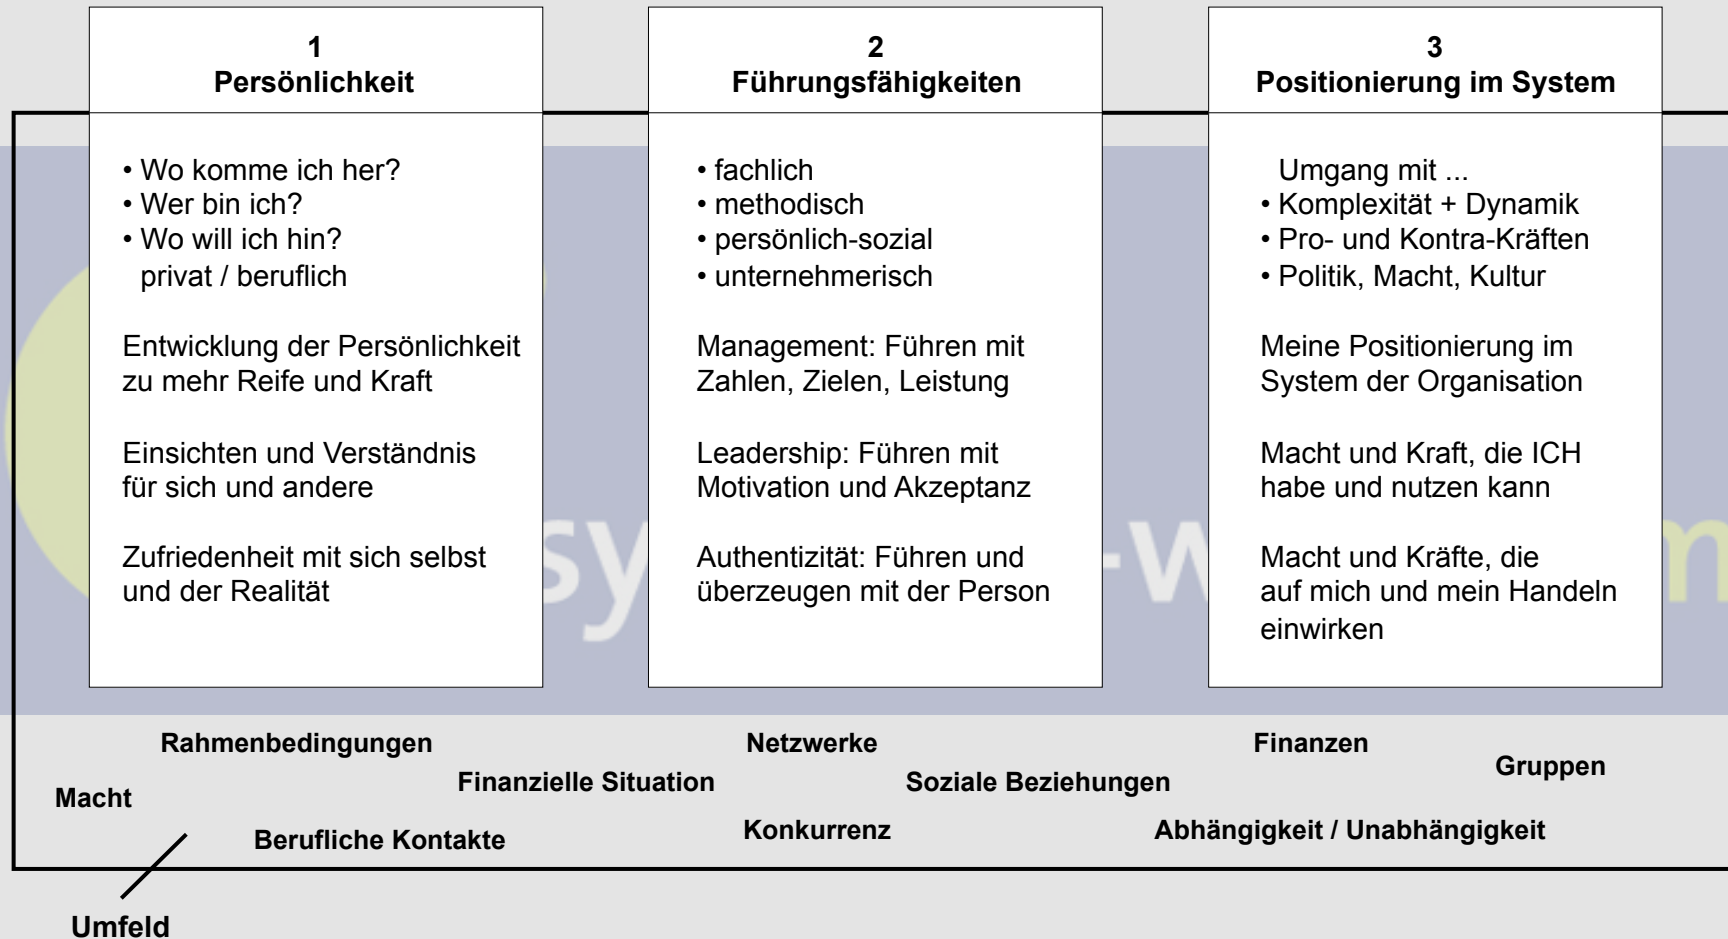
1
Persönlichkeit

• Wo komme ich her?
• Wer bin ich?
• Wo will ich hin?
privat / beruflich

Entwicklung der Persönlichkeit zu mehr Reife und Kraft

Einsichten und Verständnis für sich und andere

Zufriedenheit mit sich selbst und der Realität

2
Führungsfähigkeiten

• fachlich
• methodisch
• persönlich-sozial
• unternehmerisch

Management: Führen mit Zahlen, Zielen, Leistung

Leadership: Führen mit Motivation und Akzeptanz

Authentizität: Führen und überzeugen mit der Person

3
Positionierung im System

Umgang mit ...
• Komplexität + Dynamik
• Pro- und Kontra-Kräften
• Politik, Macht, Kultur

Meine Positionierung im System der Organisation

Macht und Kraft, die ICH habe und nutzen kann

Macht und Kräfte, die auf mich und mein Handeln einwirken

Rahmenbedingungen
Netzwerke
Finanzen
Gruppen
Macht
Finanzielle Situation
Soziale Beziehungen
Berufliche Kontakte
Konkurrenz
Abhängigkeit / Unabhängigkeit

Umfeld